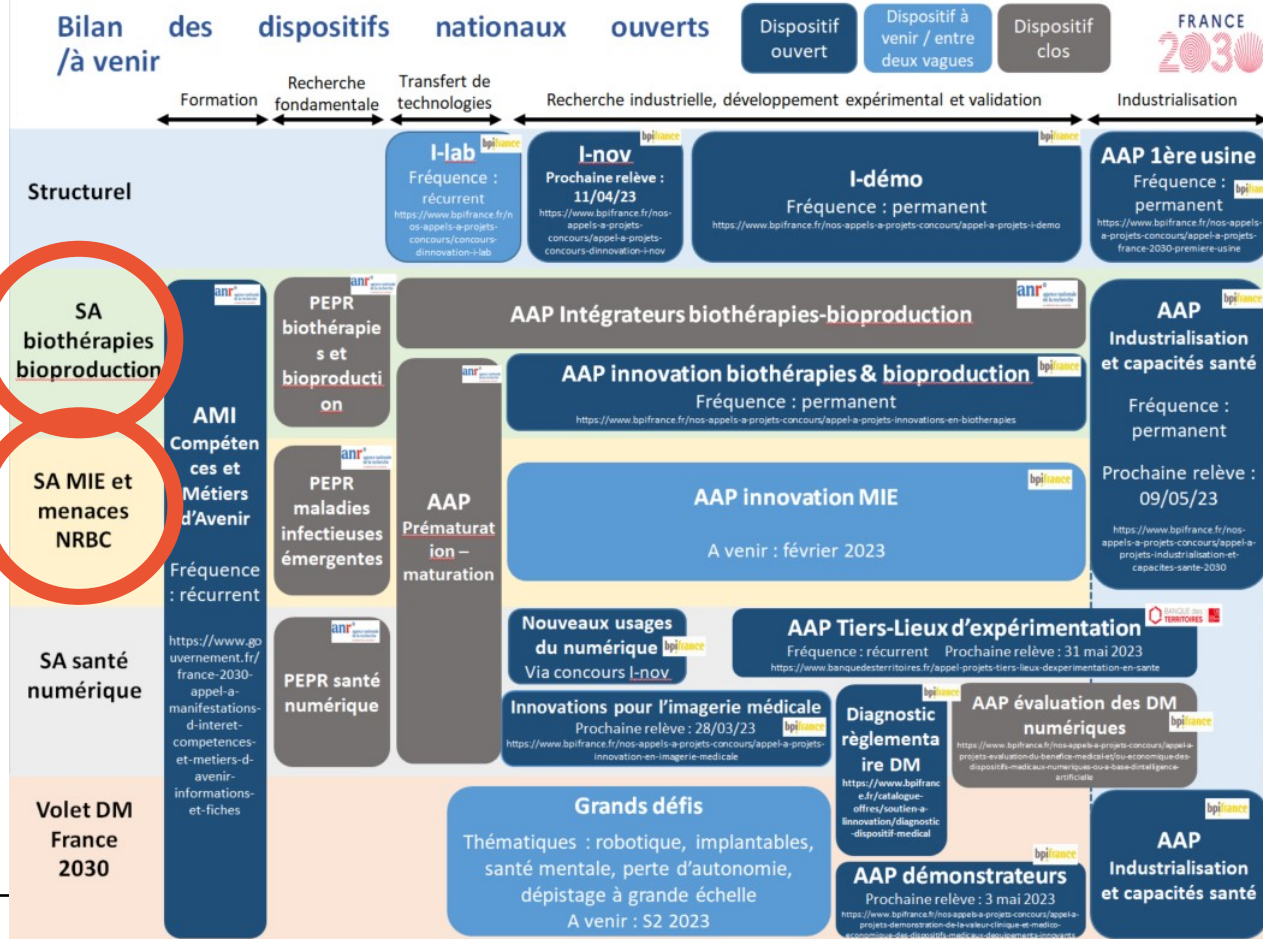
Bilan des dispositifs nationaux ouverts /à venir

Dispositif ouvert

Dispositif à venir / entre deux vagues

Dispositif clos

FRANCE 2030

Formation

Recherche fondamentale

Transfert de technologies

Recherche industrielle, développement expérimental et validation

Industrialisation

Structurel

bpifrance
I-lab
Fréquence : récurrent
https://www.bpifrance.fr/nos-appels-a-projets-concours/concours-dinnovation-i-lab

bpifrance
I-nov
Prochaine relève : 11/04/23
https://www.bpifrance.fr/nos-appels-a-projets-concours/appel-a-projets-concours-dinnovation-i-nov

bpifrance
I-démo
Fréquence : permanent
https://www.bpifrance.fr/nos-appels-a-projets-concours/appel-a-projets-i-demo

AAP 1ère usine
bpifrance
Fréquence : permanent
https://www.bpifrance.fr/nos-appels-a-projets-concours/appel-a-projets-france-2030-premiere-usine

SA biothérapies bioproduction

anr
AMI Compétences et Métiers d'Avenir
Fréquence : récurrent
https://www.gouvernement.fr/france-2030-appel-a-manifestations-d-interet-competences-et-metiers-d-avenir-informations-et-fiches

anr
PEPR biothérapies et bioproduction

anr
AAP Intégrateurs biothérapies-bioproduction

bpifrance
AAP Industrialisation et capacités santé
Fréquence : permanent
Prochaine relève : 09/05/23
https://www.bpifrance.fr/nos-appels-a-projets-concours/appel-a-projets-industrialisation-et-capacites-sante-2030

anr
AAP Prématuration – maturation

bpifrance
AAP innovation biothérapies & bioproduction
Fréquence : permanent
https://www.bpifrance.fr/nos-appels-a-projets-concours/appel-a-projets-innovations-en-biotherapies

SA MIE et menaces NRBC

anr
PEPR maladies infectieuses émergentes

bpifrance
AAP innovation MIE
A venir : février 2023

SA santé numérique

anr
PEPR santé numérique

Nouveaux usages du numérique bpifrance
Via concours I-nov

BANQUE des TERRITOIRES
AAP Tiers-Lieux d'expérimentation
Fréquence : récurrent Prochaine relève : 31 mai 2023
https://www.banquedesterritoires.fr/appel-projets-tiers-lieux-dexperimentation-en-sante

Innovations pour l'imagerie médicale
Prochaine relève : 28/03/23 bpifrance
https://www.bpifrance.fr/nos-appels-a-projets-concours/appel-a-projets-innovation-en-imagerie-medicale

bpifrance
Diagnostic règlementaire DM
https://www.bpifrance.fr/catalogue-offres/soutien-a-linnovation/diagnostic-dispositif-medical

AAP évaluation des DM numériques
bpifrance
https://www.bpifrance.fr/nos-appels-a-projets-concours/appel-a-projets-evaluation-du-benefice-medical-et/ou-economique-des-dispositifs-medicaux-numeriques-ou-a-base-dintelligence-artificielle

Volet DM France 2030

Grands défis
Thématiques : robotique, implantables, santé mentale, perte d'autonomie, dépistage à grande échelle
A venir : S2 2023

bpifrance
AAP démonstrateurs
Prochaine relève : 3 mai 2023
https://www.bpifrance.fr/nos-appels-a-projets-concours/appel-a-projets-demonstration-de-la-valeur-clinique-et-medico-economique-des-dispositifs-medicaux-innovants

bpifrance
AAP Industrialisation et capacités santé